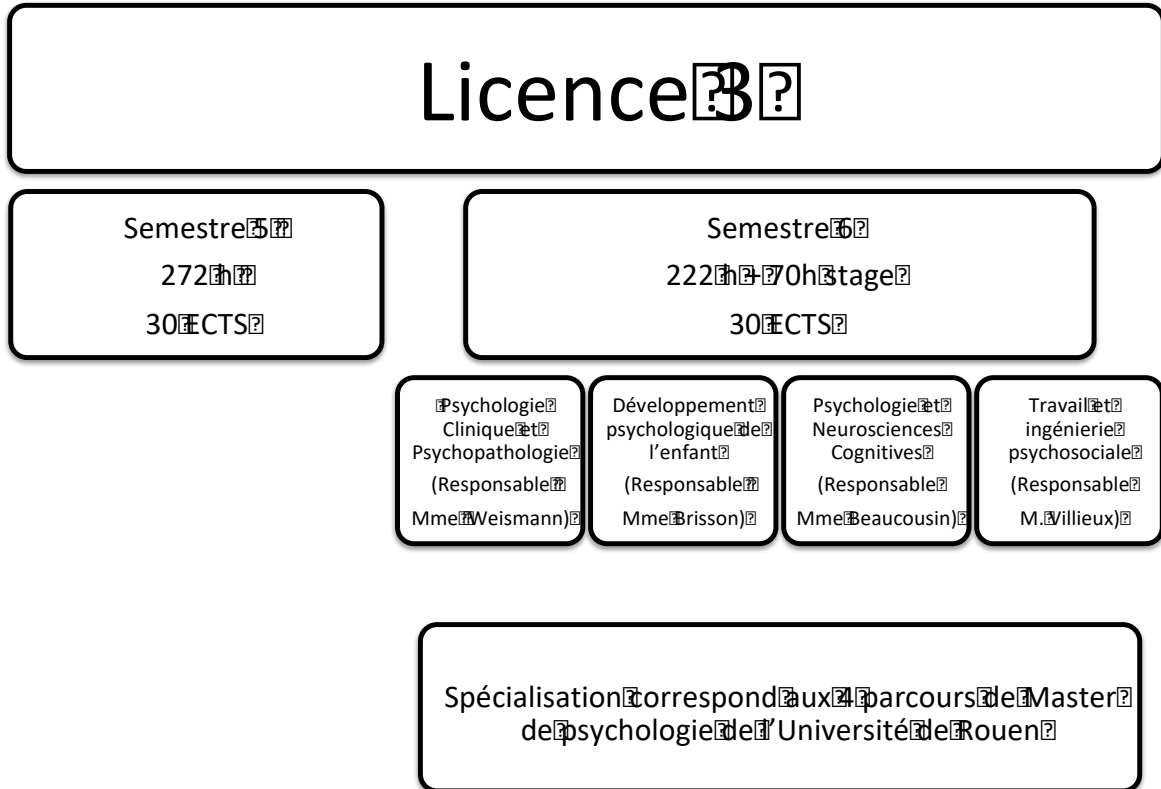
Licence 3

Semestre 5
272 h
30 ECTS

Semestre 6
222 h + 70h stage
30 ECTS

Psychologie Clinique et Psychopathologie
(Responsable
Mme Weismann)

Développement psychologique de l'enfant
(Responsable
Mme Brisson)

Psychologie et Neurosciences Cognitives
(Responsable
Mme Beaucousin)

Travail et ingénierie psychosociale
(Responsable
M. Villieux)

Spécialisation correspond aux 4 parcours de Master de psychologie de l'Université de Rouen